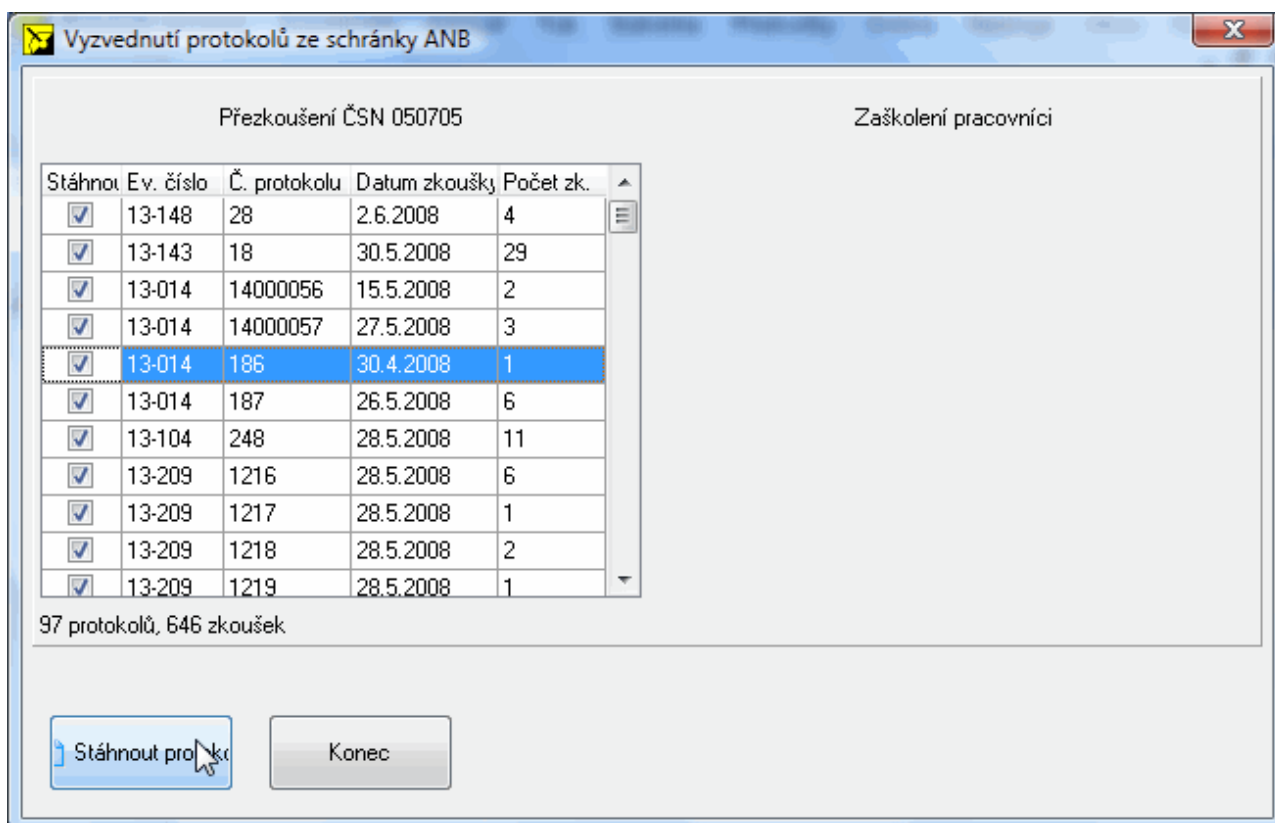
Vyzvednutí protokolů ze schránky ANB

Přezkoušení ČSN 050705

Zaškolení pracovníci

| Stáhnou | Ev. číslo | Č. protokolu | Datum zkoušky | Počet zk. |
|---|---|---|---|---|
| ☑ | 13-148 | 28 | 2.6.2008 | 4 |
| ☑ | 13-143 | 18 | 30.5.2008 | 29 |
| ☑ | 13-014 | 14000056 | 15.5.2008 | 2 |
| ☑ | 13-014 | 14000057 | 27.5.2008 | 3 |
| ☑ | 13-014 | 186 | 30.4.2008 | 1 |
| ☑ | 13-014 | 187 | 26.5.2008 | 6 |
| ☑ | 13-104 | 248 | 28.5.2008 | 11 |
| ☑ | 13-209 | 1216 | 28.5.2008 | 6 |
| ☑ | 13-209 | 1217 | 28.5.2008 | 1 |
| ☑ | 13-209 | 1218 | 28.5.2008 | 2 |
| ☑ | 13-209 | 1219 | 28.5.2008 | 1 |

97 protokolů, 646 zkoušek

Stáhnout proto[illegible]

Konec